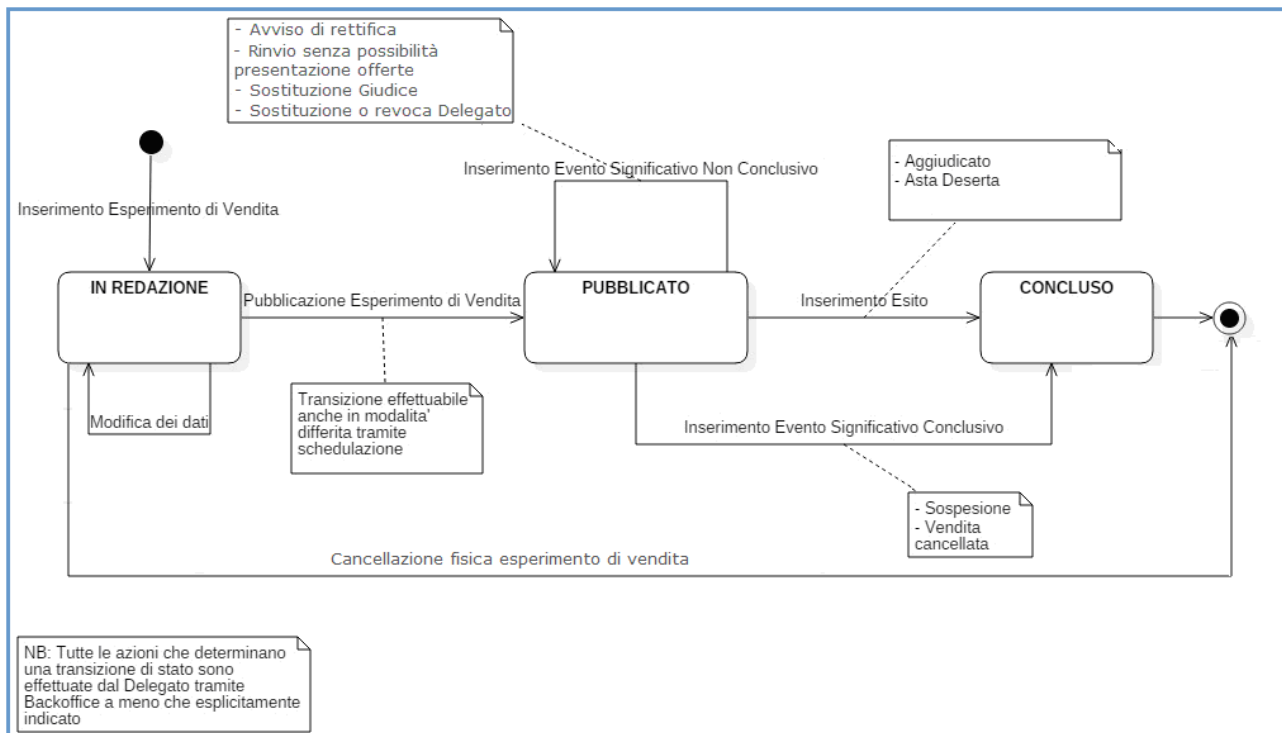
- Avviso di rettifica
- Rinvio senza possibilità presentazione offerte
- Sostituzione Giudice
- Sostituzione o revoca Delegato

Inserimento Evento Significativo Non Conclusivo

- Aggiudicato
- Asta Deserta

Inserimento Esperimento di Vendita

IN REDAZIONE

Pubblicazione Esperimento di Vendita

PUBBLICATO

Inserimento Esito

CONCLUSO

Modifica dei dati

Transizione effettuabile anche in modalita' differita tramite schedulazione

Inserimento Evento Significativo Conclusivo

- Sospesione
- Vendita cancellata

Cancellazione fisica esperimento di vendita

NB: Tutte le azioni che determinano una transizione di stato sono effettuate dal Delegato tramite Backoffice a meno che esplicitamente indicato